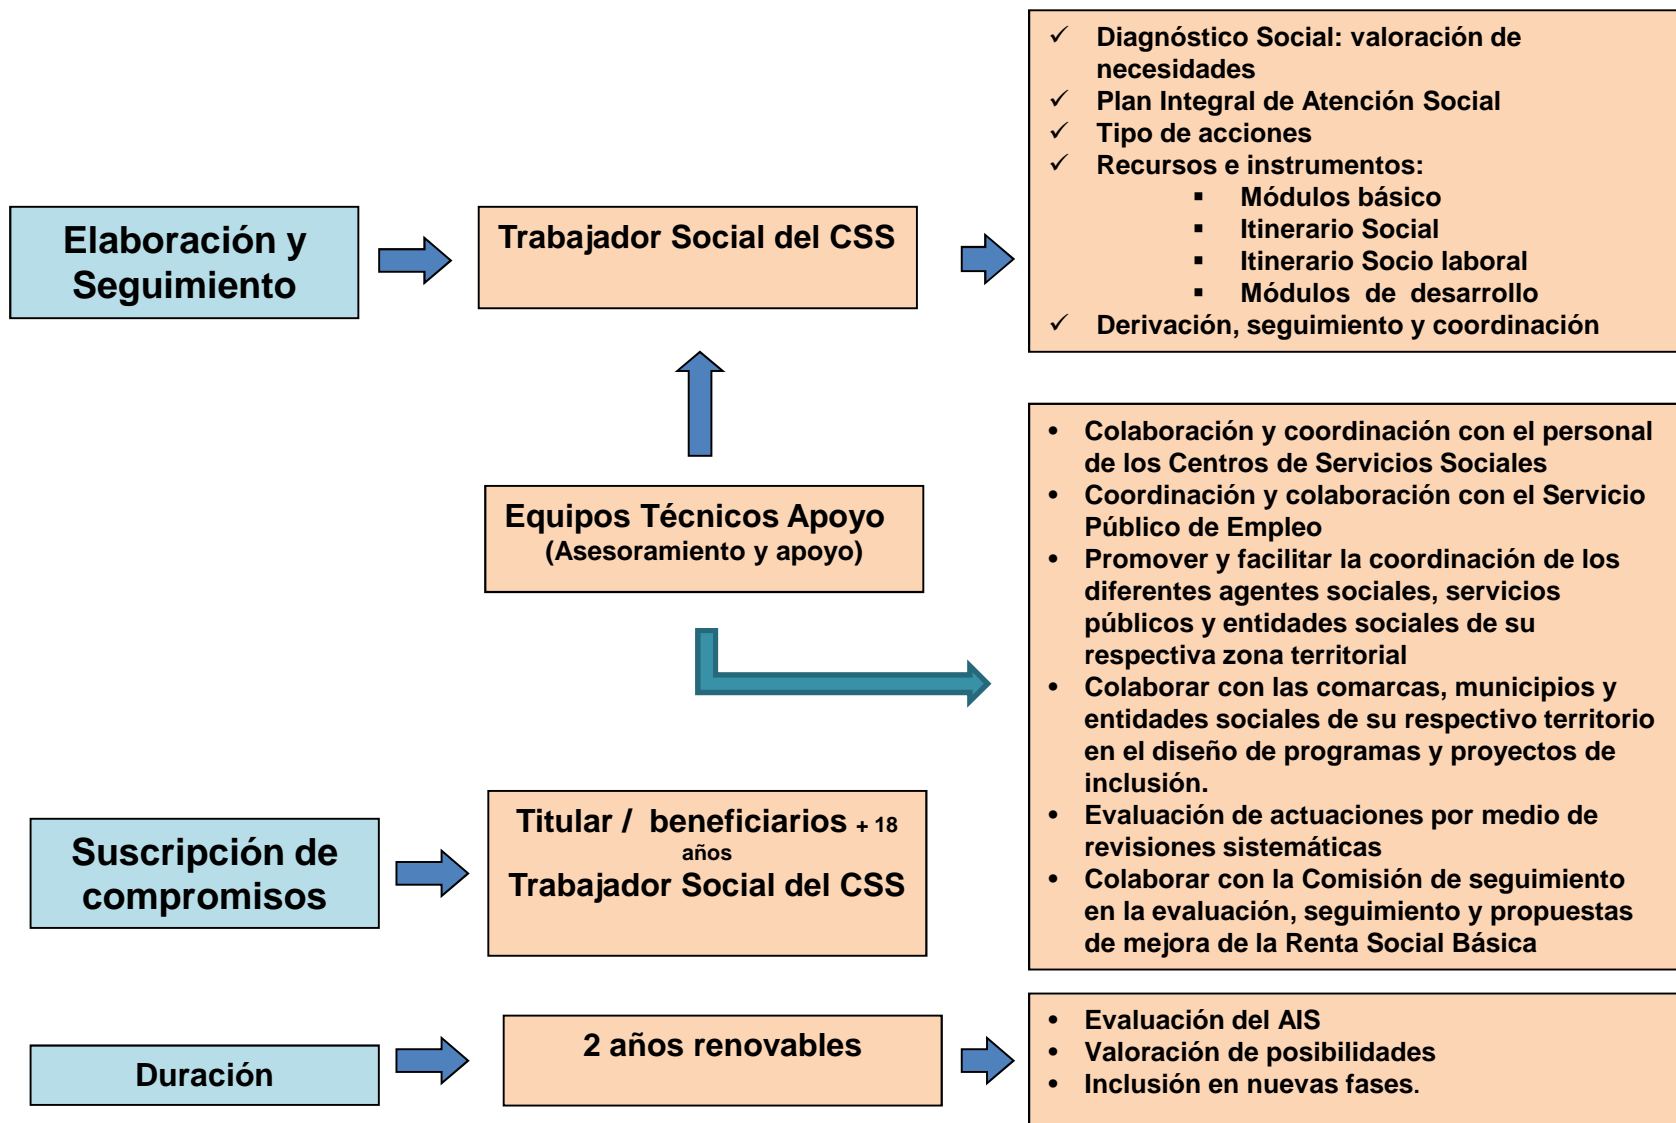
Elaboración y Seguimiento

Trabajador Social del CSS

✓ Diagnóstico Social: valoración de necesidades
✓ Plan Integral de Atención Social
✓ Tipo de acciones
✓ Recursos e instrumentos:
▪ Módulos básico
▪ Itinerario Social
▪ Itinerario Socio laboral
▪ Módulos de desarrollo
✓ Derivación, seguimiento y coordinación

Equipos Técnicos Apoyo
(Asesoramiento y apoyo)

• Colaboración y coordinación con el personal de los Centros de Servicios Sociales
• Coordinación y colaboración con el Servicio Público de Empleo
• Promover y facilitar la coordinación de los diferentes agentes sociales, servicios públicos y entidades sociales de su respectiva zona territorial
• Colaborar con las comarcas, municipios y entidades sociales de su respectivo territorio en el diseño de programas y proyectos de inclusión.
• Evaluación de actuaciones por medio de revisiones sistemáticas
• Colaborar con la Comisión de seguimiento en la evaluación, seguimiento y propuestas de mejora de la Renta Social Básica

Suscripción de compromisos

Titular / beneficiarios + 18 años
Trabajador Social del CSS

Duración

2 años renovables

• Evaluación del AIS
• Valoración de posibilidades
• Inclusión en nuevas fases.